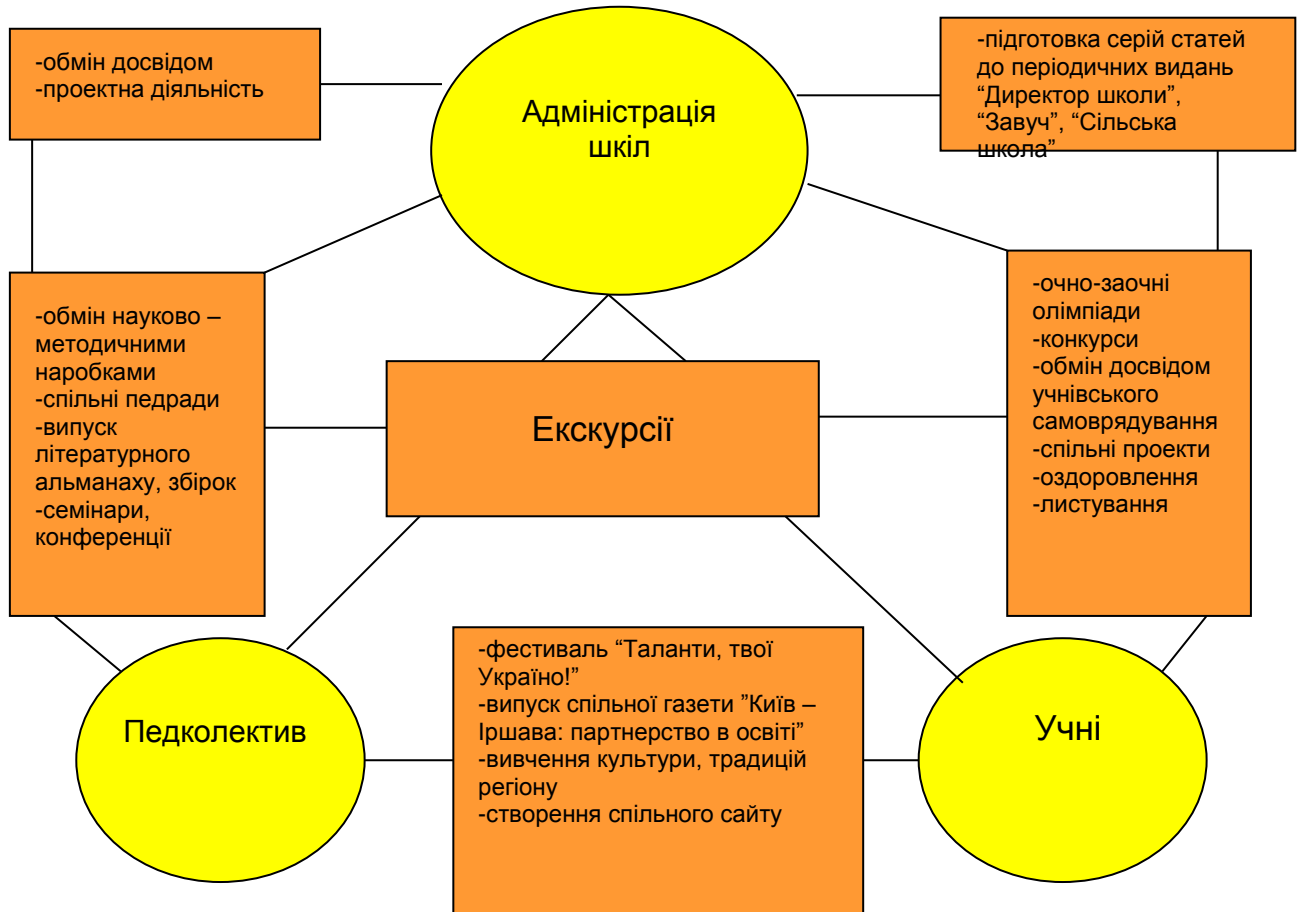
-обмін досвідом
-проектна діяльність

Адміністрація шкіл

-підготовка серій статей до періодичних видань "Директор школи", "Завуч", "Сільська школа"

-обмін науково – методичними наробками
-спільні педради
-випуск літературного альманаху, збірок
-семінари, конференції

Екскурсії

-очно-заочні олімпіади
-конкурси
-обмін досвідом учнівського самоврядування
-спільні проекти
-оздоровлення
-листування

Педколектив

-фестиваль "Таланти, твої Україно!"
-випуск спільної газети "Київ – Іршава: партнерство в освіті"
-вивчення культури, традицій регіону
-створення спільного сайту

Учні